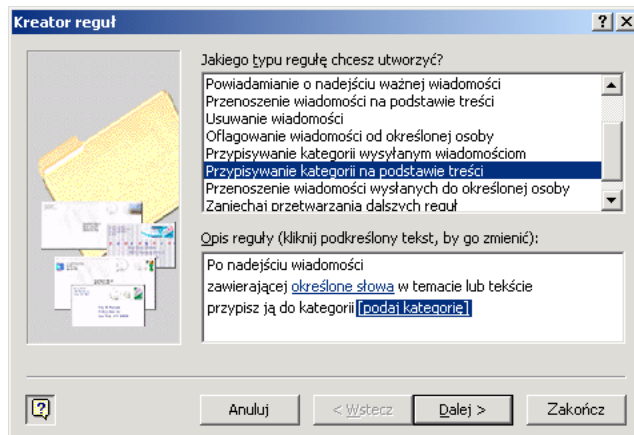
Kreator reguł

?

X

Jakiego typu regułę chcesz utworzyć?

Powiadamianie o nadejściu ważnej wiadomości
Przenoszenie wiadomości na podstawie treści
Usuwanie wiadomości
Oflagowanie wiadomości od określonej osoby
Przypisywanie kategorii wysyłanym wiadomościom
Przypisywanie kategorii na podstawie treści
Przenoszenie wiadomości wysłanych do określonej osoby
Zaniechaj przetwarzania dalszych reguł

Opis reguły (kliknij podkreślony tekst, by go zmienić):

Po nadejściu wiadomości
zawierającej określone słowa w temacie lub tekście
przypisz ją do kategorii [podaj kategorię]

Anuluj

< Wstecz

Dalej >

Zakończ